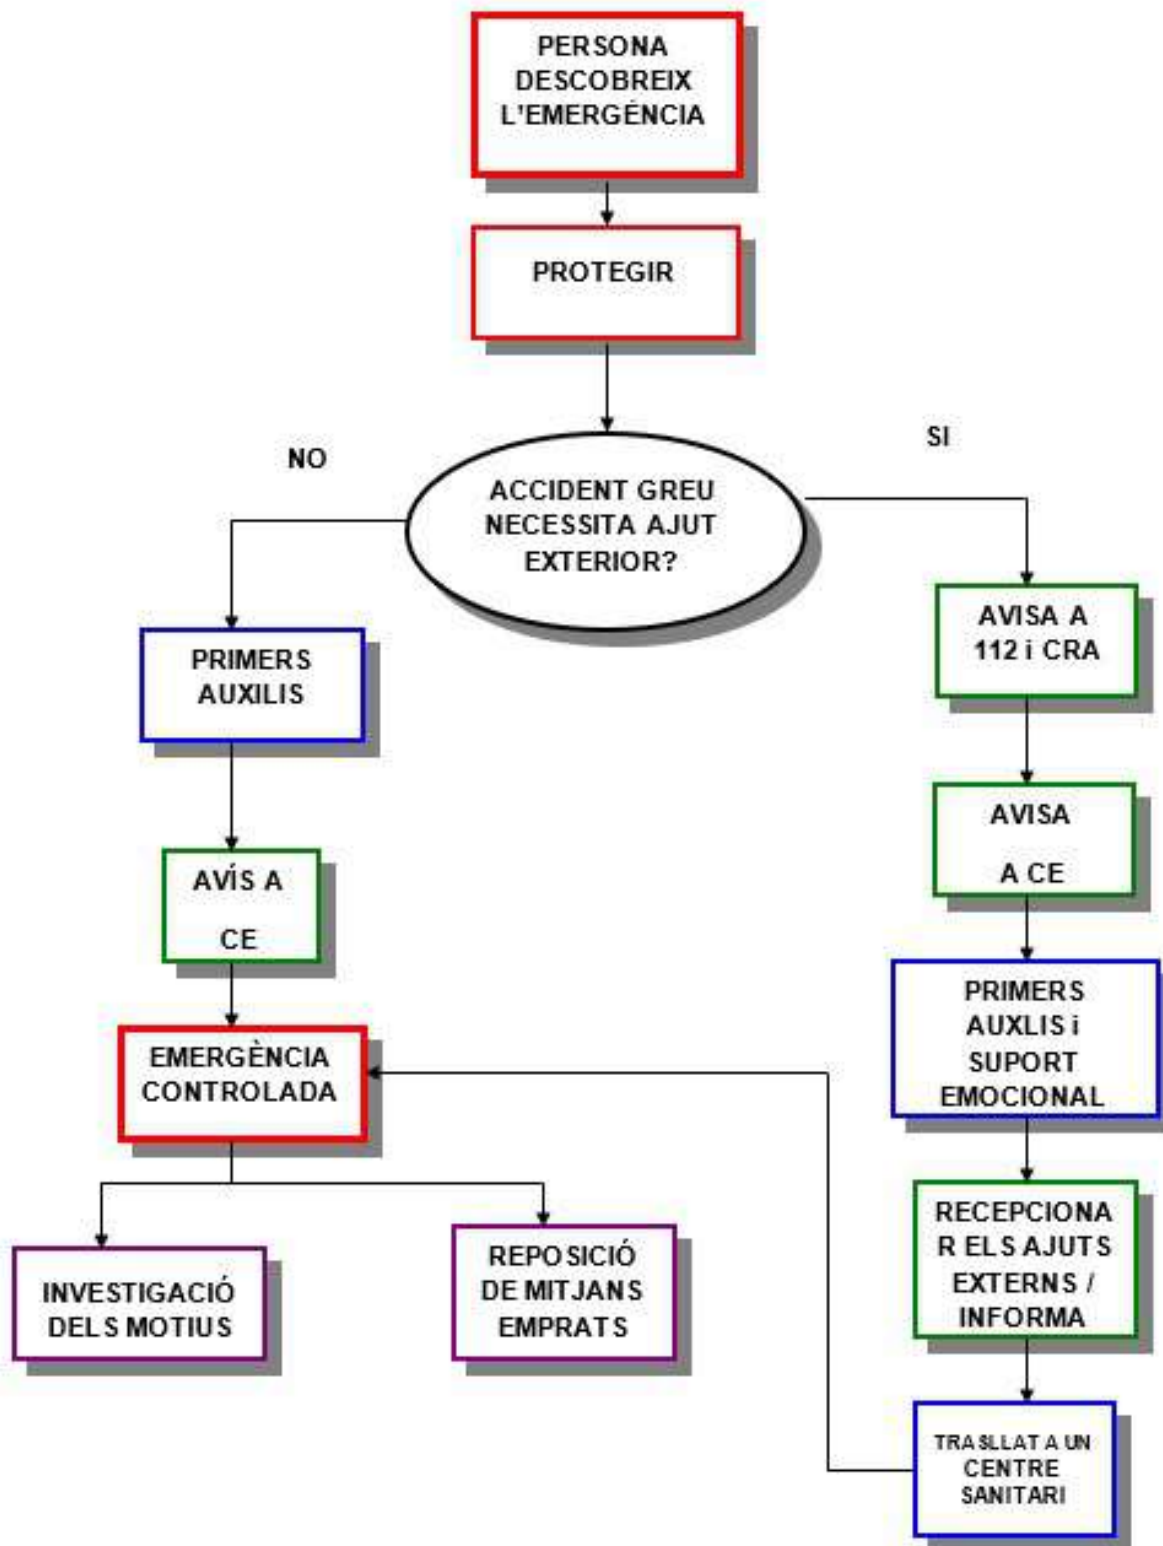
PERSONA DESCOBREIX L'EMERGÉNCIA

PROTEGIR

NO

SI

ACCIDENT GREU NECESSITA AJUT EXTERIOR?

PRIMERS AUXILIS

AVÍS A

CE

EMERGÈNCIA CONTROLADA

INVESTIGACIÓ DELS MOTIUS

REPOSICIÓ DE MITJANS EMPRATS

AVISA A 112 i CRA

AVISA

A CE

PRIMERS AUXLIS i SUPORT EMOCIONAL

RECEPCIONAR ELS AJUTS EXTERNS / INFORMA

TRASLLAT A UN CENTRE SANITARI